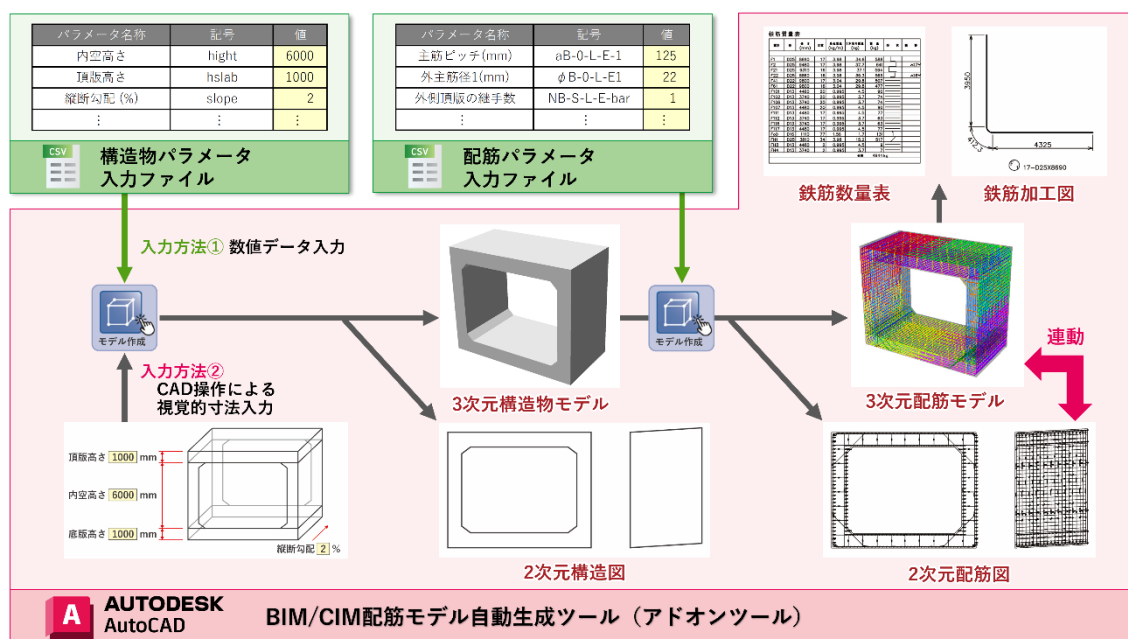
| パラメータ名称 | 記号 | 値 |
|---|---|---|
| 内空高さ | hight | 6000 |
| 頂版高さ | hslab | 1000 |
| 縦断勾配（%） | slope | 2 |
| ⋮ | ⋮ | ⋮ |

CSV
構造物パラメータ入力ファイル

| パラメータ名称 | 記号 | 値 |
|---|---|---|
| 主筋ピッチ(mm) | aB-0-L-E-1 | 125 |
| 外主筋径1(mm) | φB-0-L-E1 | 22 |
| 外側頂版の継手数 | NB-S-L-E-bar | 1 |
| ⋮ | ⋮ | ⋮ |

CSV
配筋パラメータ入力ファイル

鉄筋数量表

鉄筋加工図

3550
4325
17-D25X8690

入力方法① 数値データ入力

モデル作成

3次元構造物モデル

モデル作成

3次元配筋モデル

連動

入力方法②
CAD操作による視覚的寸法入力

頂版高さ 1000 mm
内空高さ 6000 mm
底版高さ 1000 mm
縦断勾配 2 %

2次元構造図

2次元配筋図

AUTODESK
AutoCAD

BIM/CIM配筋モデル自動生成ツール（アドオンツール）